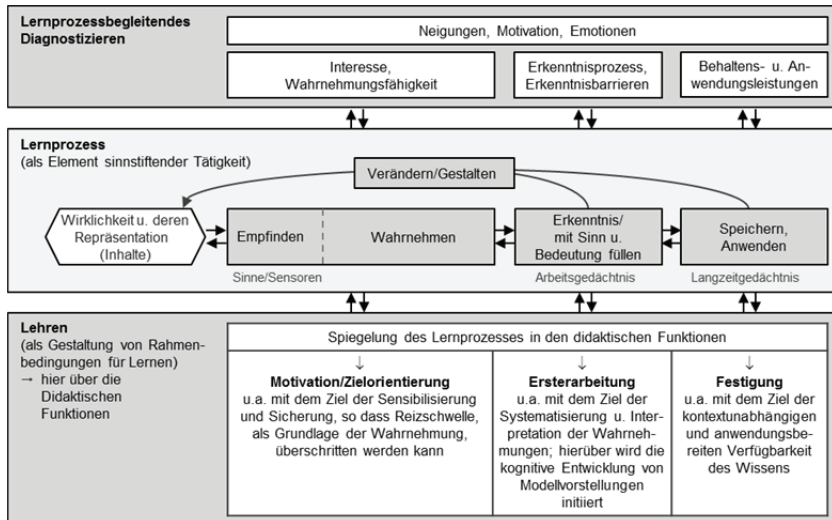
Lernprozessbegleitendes Diagnostizieren

Neigungen, Motivation, Emotionen

Interesse, Wahrnehmungsfähigkeit

Erkenntnisprozess, Erkenntnisbarrieren

Behaltens- u. Anwendungsleistungen

Lernprozess
(als Element sinnstiftender Tätigkeit)

Verändern/Gestalten

Wirklichkeit u. deren Repräsentation (Inhalte)

Empfinden

Wahrnehmen

Erkenntnis/ mit Sinn u. Bedeutung füllen

Speichern, Anwenden

Sinne/Sensoren

Arbeitsgedächtnis

Langzeitgedächtnis

Lehren
(als Gestaltung von Rahmenbedingungen für Lernen)
→ hier über die Didaktischen Funktionen

Spiegelung des Lernprozesses in den didaktischen Funktionen

↓
Motivation/Zielorientierung
u.a. mit dem Ziel der Sensibilisierung und Sicherung, so dass Reizschwelle, als Grundlage der Wahrnehmung, überschritten werden kann

↓
Ersterarbeitung
u.a. mit dem Ziel der Systematisierung u. Interpretation der Wahrnehmungen; hierüber wird die kognitive Entwicklung von Modellvorstellungen initiiert

↓
Festigung
u.a. mit dem Ziel der kontextunabhängigen und anwendungsbereiten Verfügbarkeit des Wissens